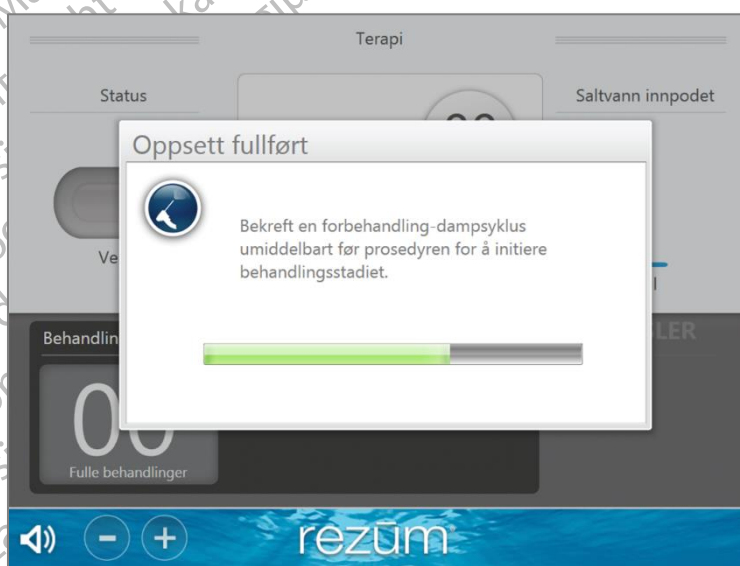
Terapi

Status

Saltvann innpodet

Oppsett fullført

Bekreft en forbehandling-dampsyklus umiddelbart før prosedyren for å initiere behandlingsstadiet.

Ve

Behandlin

LER

00

Fulle behandlinger

rezūm